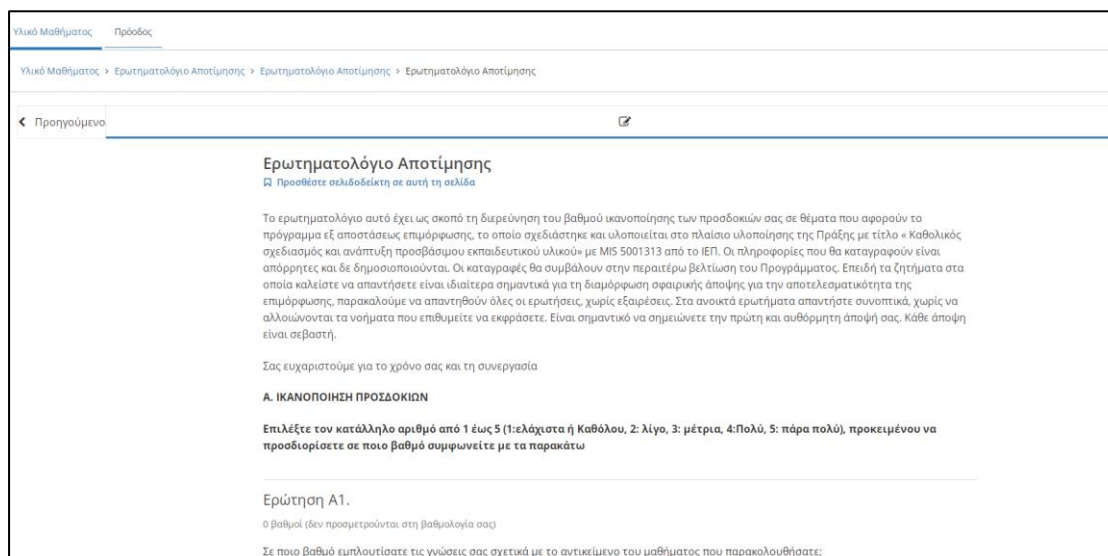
Υλικό Μαθήματος Πρόοδος

Υλικό Μαθήματος > Ερωτηματολόγιο Αποτίμησης > Ερωτηματολόγιο Αποτίμησης > Ερωτηματολόγιο Αποτίμησης

Προηγούμενο

Ερωτηματολόγιο Αποτίμησης

Προσθέστε σελιδοδείκτη σε αυτή τη σελίδα

Το ερωτηματολόγιο αυτό έχει ως σκοπό τη διερεύνηση του βαθμού ικανοποίησης των προσδοκιών σας σε θέματα που αφορούν το πρόγραμμα εξ αποστάσεως επιμόρφωσης, το οποίο σχεδιάστηκε και υλοποιείται στο πλαίσιο υλοποίησης της Πράξης με τίτλο « Καθολικός σχεδιασμός και ανάπτυξη προσβάσιμου εκπαιδευτικού υλικού» με MIS 5001313 από το ΙΕΠ. Οι πληροφορίες που θα καταγραφούν είναι απόρρητες και δε δημοσιοποιούνται. Οι καταγραφές θα συμβάλουν στην περαιτέρω βελτίωση του Προγράμματος. Επειδή τα ζητήματα στα οποία καλείστε να απαντήσετε είναι ιδιαίτερα σημαντικά για τη διαμόρφωση σφαιρικής άποψης για την αποτελεσματικότητα της επιμόρφωσης, παρακαλούμε να απαντηθούν όλες οι ερωτήσεις, χωρίς εξαιρέσεις. Στα ανοικτά ερωτήματα απαντήστε συνοπτικά, χωρίς να αλλοιώνονται τα νοήματα που επιθυμείτε να εκφράσετε. Είναι σημαντικό να σημειώνετε την πρώτη και αυθόρμητη άποψή σας. Κάθε άποψη είναι σεβαστή.

Σας ευχαριστούμε για το χρόνο σας και τη συνεργασία

Α. ΙΚΑΝΟΠΟΙΗΣΗ ΠΡΟΣΔΟΚΙΩΝ

Επιλέξτε τον κατάλληλο αριθμό από 1 έως 5 (1:ελάχιστα ή Καθόλου, 2: λίγο, 3: μέτρια, 4:Πολύ, 5: πάρα πολύ), προκειμένου να προσδιορίσετε σε ποιο βαθμό συμφωνείτε με τα παρακάτω

Ερώτηση Α1.

0 βαθμοί (δεν προσμετρούνται στη βαθμολογία σας)

Σε ποιο βαθμό εμπλουτίσατε τις γνώσεις σας σχετικά με το αντικείμενο του μαθήματος που παρακολουθήσατε;